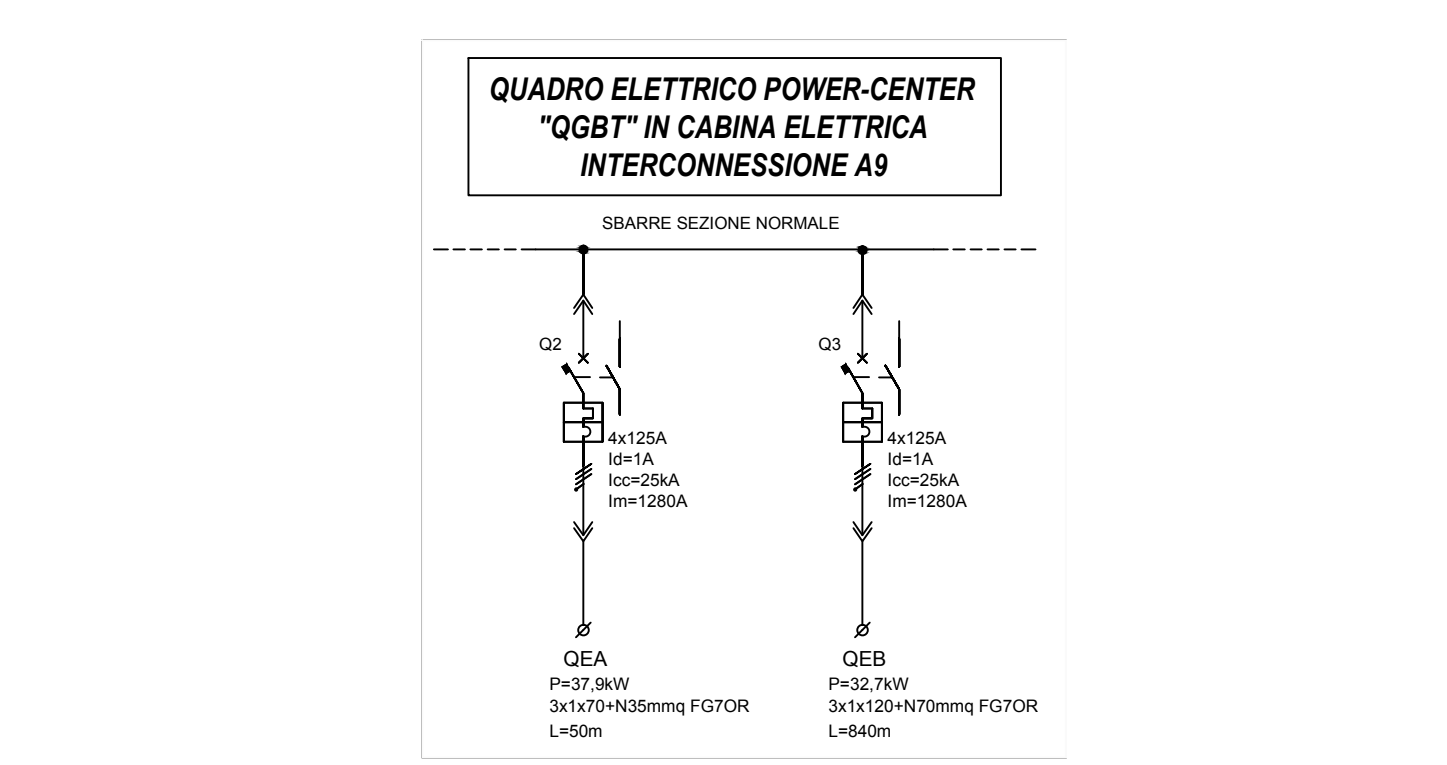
QUADRO ELETTRICO POWER-CENTER
"QGBT" IN CABINA ELETTRICA
INTERCONNESSIONE A9

SBARRE SEZIONE NORMALE

Q2

4x125A
Id=1A
Icc=25kA
Im=1280A

QEA
P=37,9kW
3x1x70+N35mmq FG7OR
L=50m

Q3

4x125A
Id=1A
Icc=25kA
Im=1280A

QEB
P=32,7kW
3x1x120+N70mmq FG7OR
L=840m